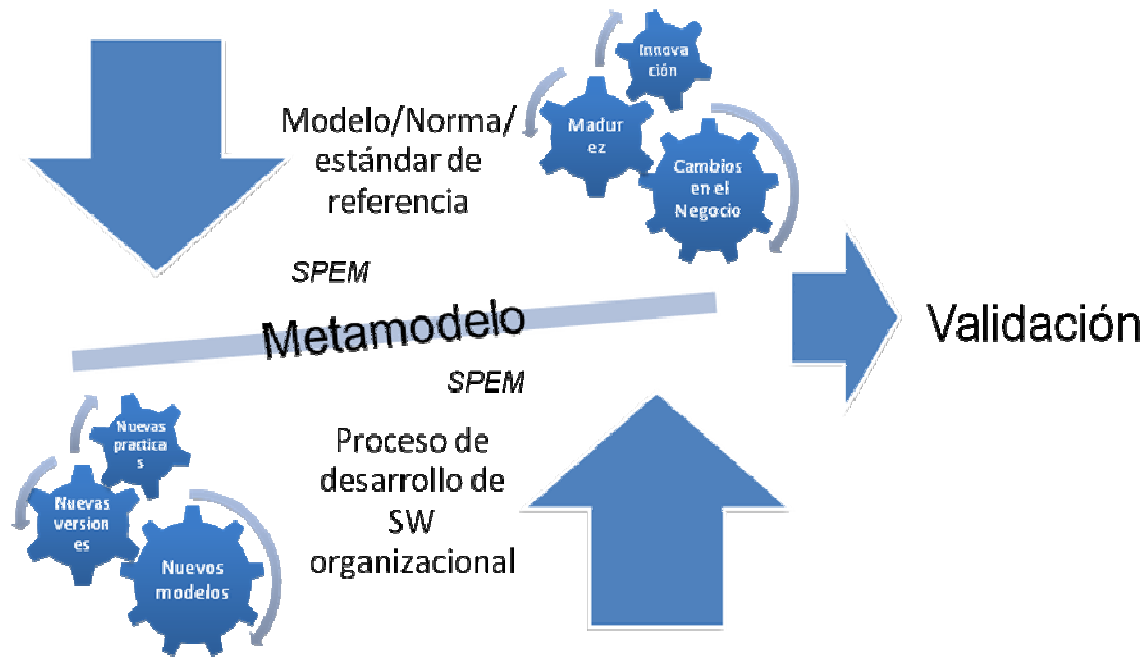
Innovación

Modelo/Norma/ estándar de referencia

Madurez

Cambios en el Negocio

SPEM

Metamodelo

Validación

SPEM

Nuevas practicas

Proceso de desarrollo de SW organizacional

Nuevas versiones

Nuevos modelos